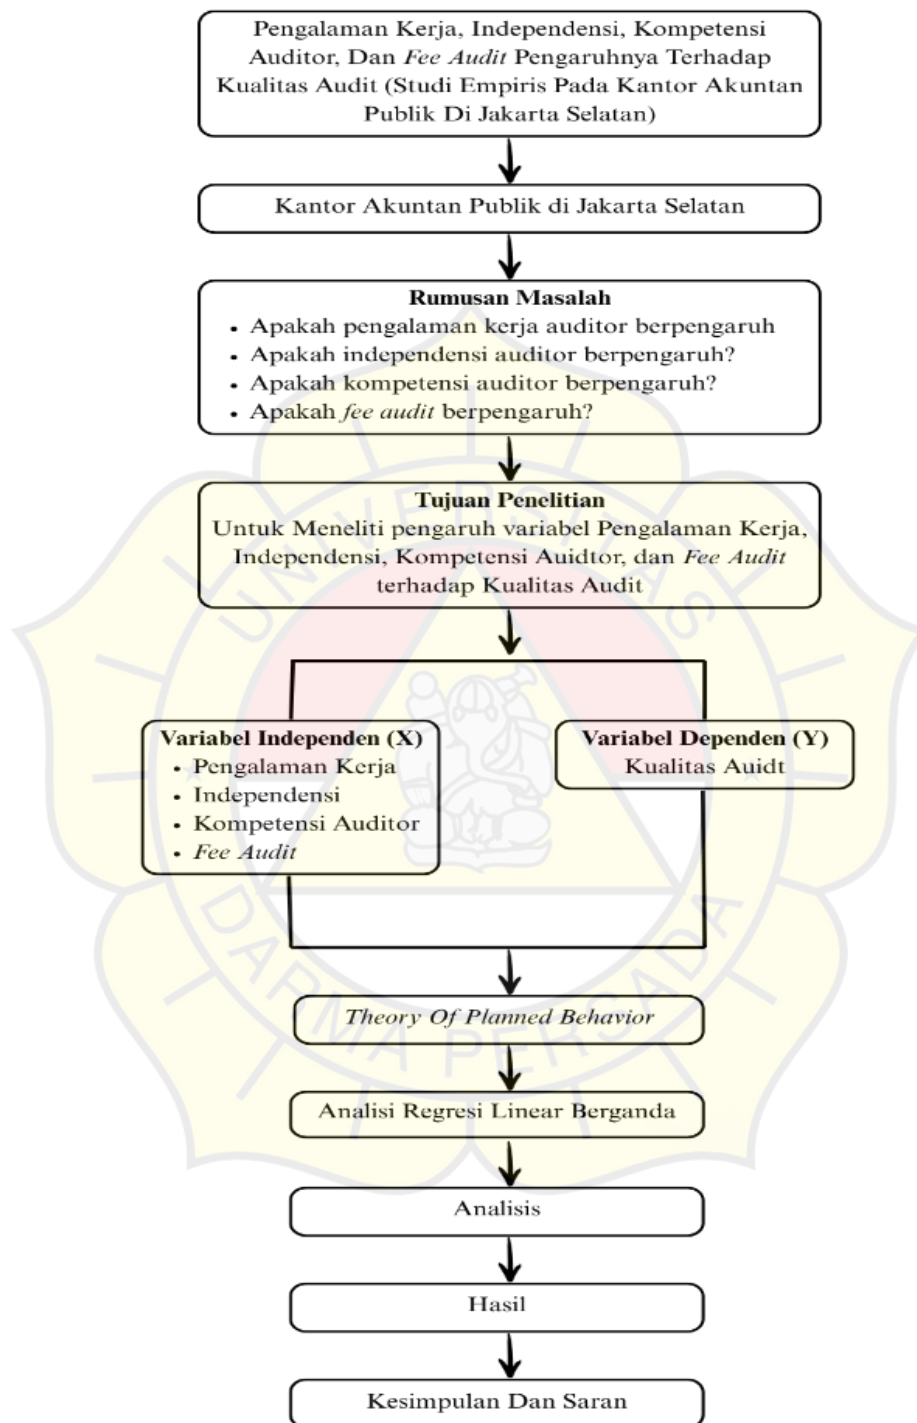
Pengalaman Kerja, Independensi, Kompetensi Auditor, Dan Fee Audit Pengaruhnya Terhadap Kualitas Audit (Studi Empiris Pada Kantor Akuntan Publik Di Jakarta Selatan)

Kantor Akuntan Publik di Jakarta Selatan

Rumusan Masalah
• Apakah pengalaman kerja auditor berpengaruh
• Apakah independensi auditor berpengaruh?
• Apakah kompetensi auditor berpengaruh?
• Apakah fee audit berpengaruh?

Tujuan Penelitian
Untuk Meneliti pengaruh variabel Pengalaman Kerja, Independensi, Kompetensi Auidtor, dan Fee Audit terhadap Kualitas Audit

Variabel Independen (X)
• Pengalaman Kerja
• Independensi
• Kompetensi Auditor
• Fee Audit

Variabel Dependen (Y)
Kualitas Auidt

Theory Of Planned Behavior

Analisi Regresi Linear Berganda

Analisis

Hasil

Kesimpulan Dan Saran